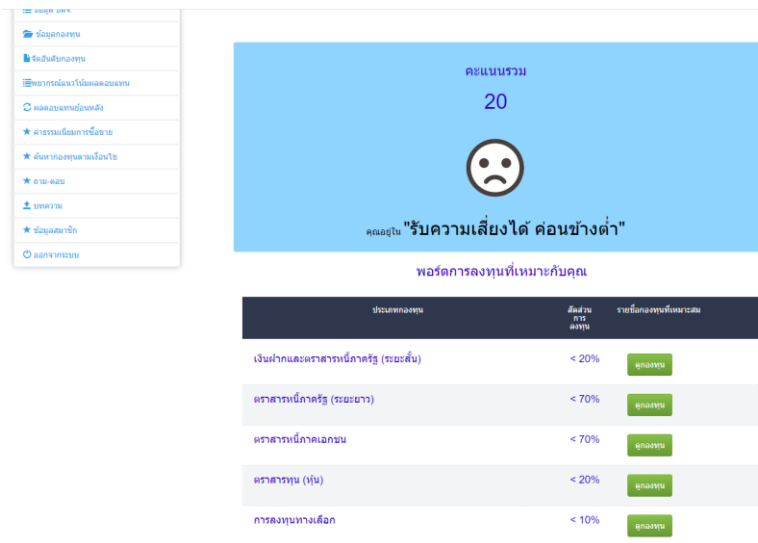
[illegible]

ข้อมูลกองทุน

จัดอันดับกองทุน

พยากรณ์แนวโน้มผลตอบแทน

ผลตอบแทนย้อนหลัง

ค่าธรรมเนียมการซื้อขาย

ค้นหากองทุนตามเงื่อนไข

ถาม-ตอบ

บทความ

ข้อมูลสมาชิก

ออกจากระบบ

คะแนนรวม

20

คุณอยู่ใน "รับความเสี่ยงได้ ค่อนข้างต่ำ"

พอร์ตการลงทุนที่เหมาะกับคุณ

| ประเภทกองทุน | สัดส่วนการลงทุน | รายชื่อกองทุนที่เหมาะสม |
|---|---|---|
| เงินฝากและตราสารหนี้ภาครัฐ (ระยะสั้น) | < 20% | ดูกองทุน |
| ตราสารหนี้ภาครัฐ (ระยะยาว) | < 70% | ดูกองทุน |
| ตราสารหนี้ภาคเอกชน | < 70% | ดูกองทุน |
| ตราสารทุน (หุ้น) | < 20% | ดูกองทุน |
| การลงทุนทางเลือก | < 10% | ดูกองทุน |